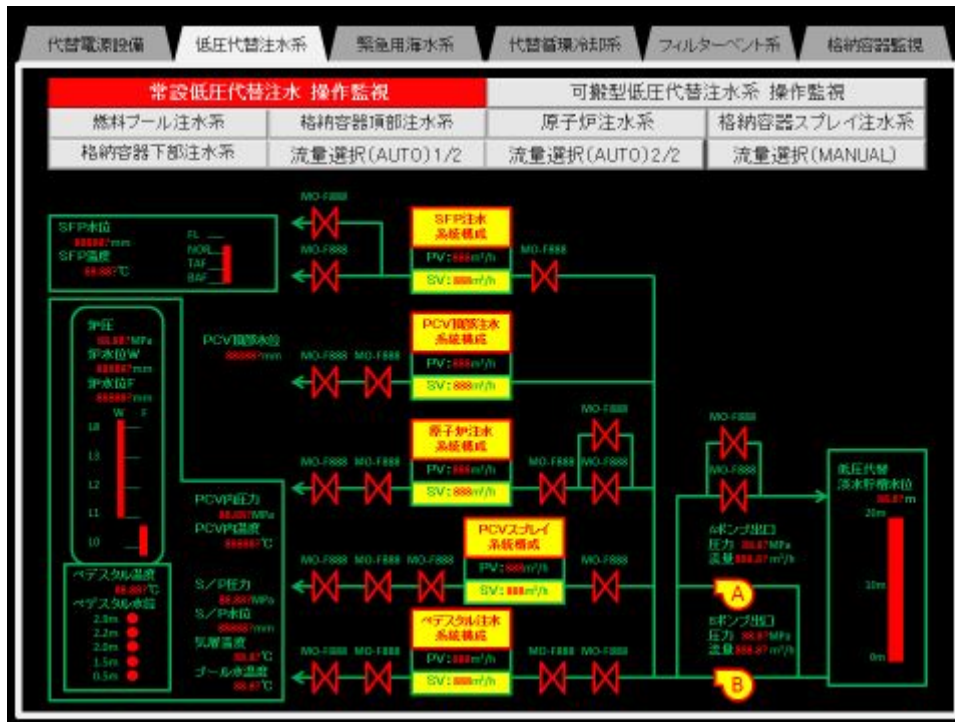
代替電源設備 低圧代替注水系 緊急用海水系 代替循環冷却系 フィルターベント系 格納容器監視

常設低圧代替注水 操作監視
可搬型低圧代替注水系 操作監視

| 燃料プール注水系 | 格納容器頂部注水系 | 原子炉注水系 | 格納容器スプレイ注水系 |
|---|---|---|---|
| 格納容器下部注水系 | 流量選択(AUTO)1/2 | 流量選択(AUTO)2/2 | 流量選択(MANUAL) |

SFP水位 88.887mm
SFP温度 88.887℃
FL
NOR
TAF
BAF

MO-F888
MO-F888
SFP注水 系統構成
PV: 888m³/h
SV: 888m³/h
MO-F888

炉圧 88.887MPa
炉水位W 88887mm
炉水位F 88887mm
W F
18
13
12
11
10

PCV頂部水位 88887mm
MO-F888 MO-F888
PCV頂部注水 系統構成
PV: 888m³/h
SV: 888m³/h

MO-F888 MO-F888
原子炉注水 系統構成
PV: 888m³/h
SV: 888m³/h
MO-F888
MO-F888 MO-F888
MO-F888
MO-F888

PCV内圧力 88.887MPa
PCV内温度 88887℃

MO-F888 MO-F888 MO-F888
PCVスプレイ 系統構成
PV: 888m³/h
SV: 888m³/h
MO-F888

ペデスタル温度 88.887℃
ペデスタル水位
2.8m
2.2m
2.0m
1.5m
0.5m

S/P圧力 88.887MPa
S/P水位 88887mm
気層温度 88.87℃
プール水温度 88.87℃

MO-F888 MO-F888
ペデスタル注水 系統構成
PV: 888m³/h
SV: 888m³/h
MO-F888 MO-F888

Aポンプ出口
圧力 88.87MPa
流量 888.87m³/h
A

Bポンプ出口
圧力 88.87MPa
流量 888.87m³/h
B

低圧代替 淡水貯槽水位 88.87m
20m
10m
0m